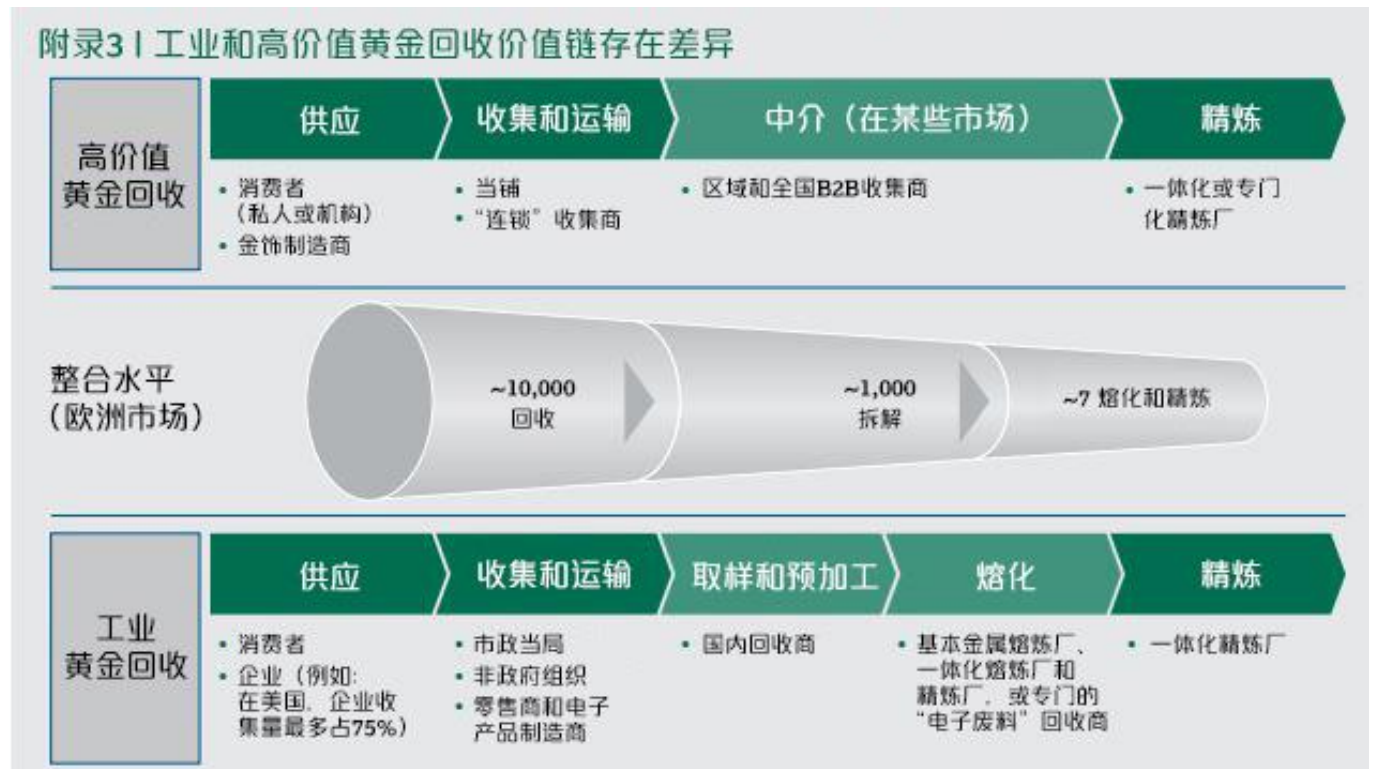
附录3 | 工业和高价值黄金回收价值链存在差异

高价值黄金回收

供应
• 消费者（私人或机构）
• 金饰制造商

收集和运输
• 当铺
• “连锁”收集商

中介（在某些市场）
• 区域和全国B2B收集商

精炼
• 一体化或专门化精炼厂

整合水平（欧洲市场）

~10,000 回收

~1,000 拆解

~7 熔化和精炼

工业黄金回收

供应
• 消费者
• 企业（例如：在美国，企业收集量最多占75%）

收集和运输
• 市政当局
• 非政府组织
• 零售商和电子产品制造商

取样和预加工
• 国内回收商

熔化
• 基本金属熔炼厂、一体化熔炼厂和精炼厂，或专门的“电子废料”回收商

精炼
• 一体化精炼厂